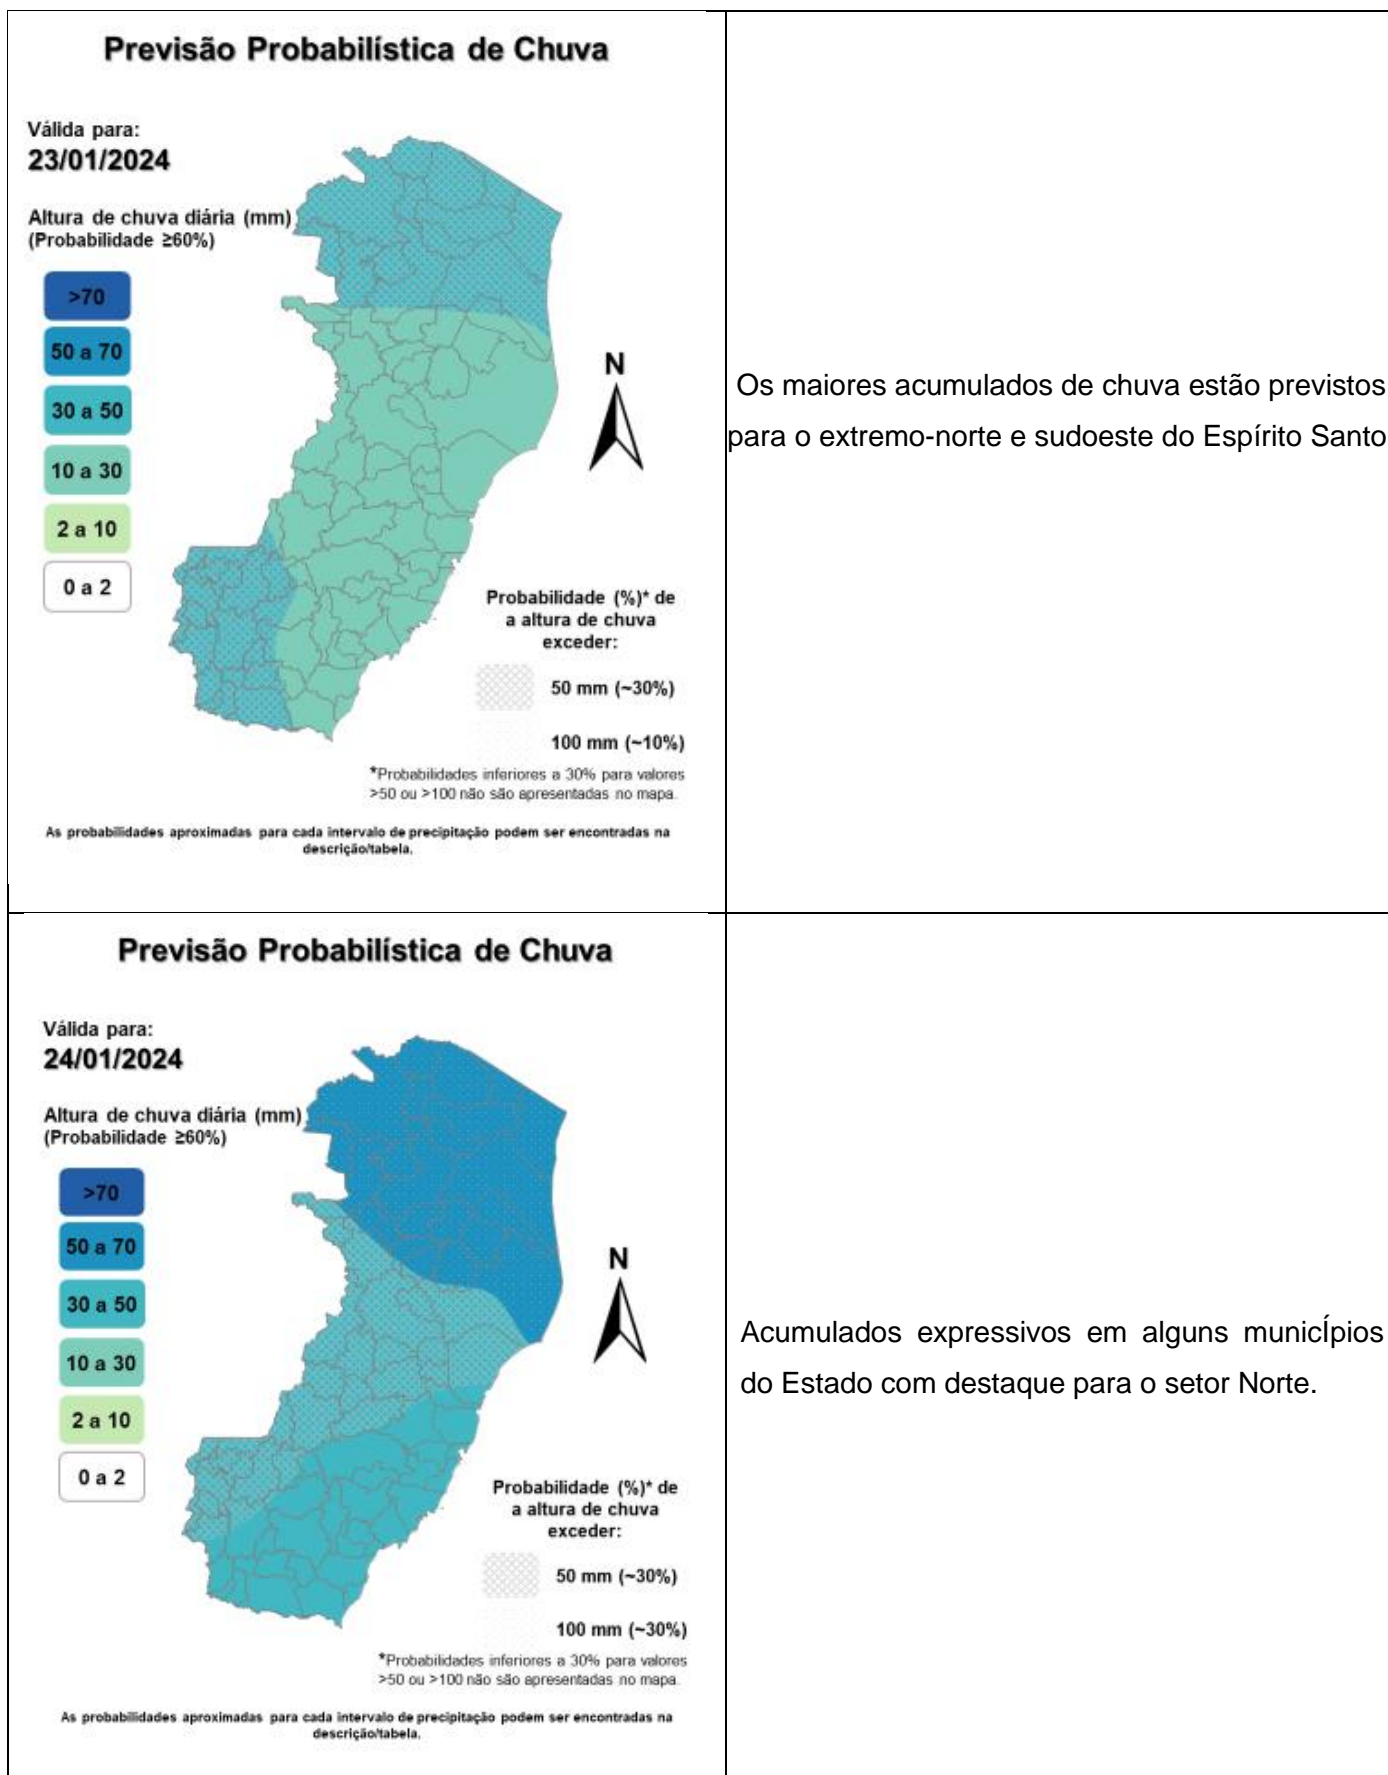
Previsão Probabilística de Chuva

Válida para:
23/01/2024

Altura de chuva diária (mm)
(Probabilidade ≥60%)

>70
50 a 70
30 a 50
10 a 30
2 a 10
0 a 2

N

Probabilidade (%)* de a altura de chuva exceder:

50 mm (~30%)

100 mm (~10%)

*Probabilidades inferiores a 30% para valores >50 ou >100 não são apresentadas no mapa.

As probabilidades aproximadas para cada intervalo de precipitação podem ser encontradas na descrição/tabela.

Os maiores acumulados de chuva estão previstos para o extremo-norte e sudoeste do Espírito Santo

Previsão Probabilística de Chuva

Válida para:
24/01/2024

Altura de chuva diária (mm)
(Probabilidade ≥60%)

>70
50 a 70
30 a 50
10 a 30
2 a 10
0 a 2

N

Probabilidade (%)* de a altura de chuva exceder:

50 mm (~30%)

100 mm (~30%)

*Probabilidades inferiores a 30% para valores >50 ou >100 não são apresentadas no mapa.

As probabilidades aproximadas para cada intervalo de precipitação podem ser encontradas na descrição/tabela.

Acumulados expressivos em alguns municÍpios do Estado com destaque para o setor Norte.